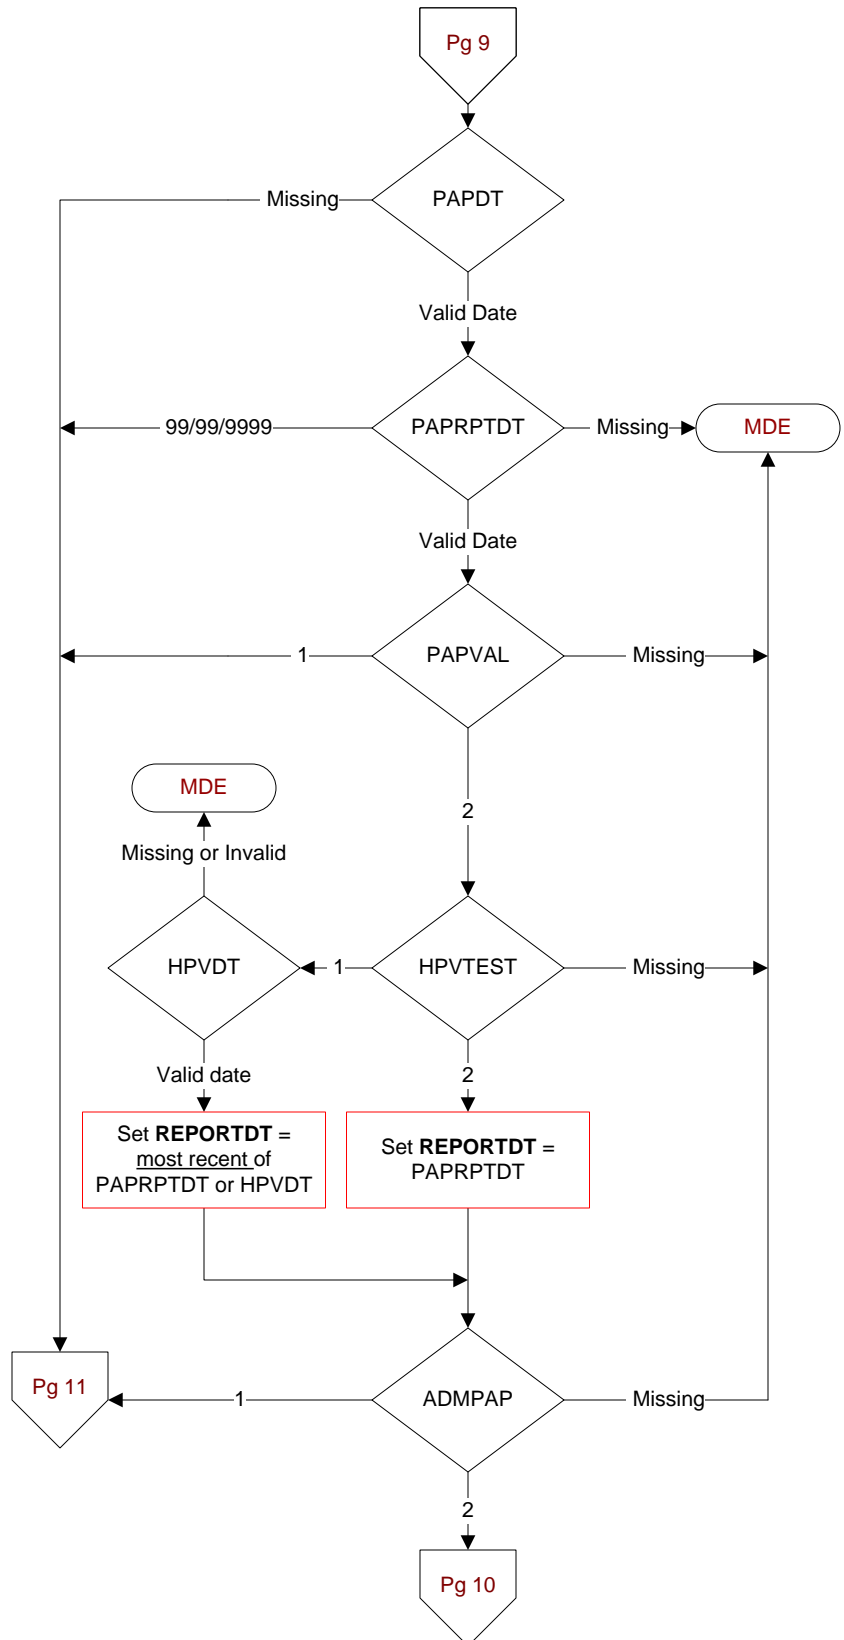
Pg 9

PAPDT

Missing

Valid Date

PAPRPTDT

99/99/9999

Missing

MDE

Valid Date

PAPVAL

1

Missing

2

MDE

Missing or Invalid

HPVDT

1

HPVTEST

Missing

Valid date

2

Set **REPORTDT** = most recent of PAPRPTDT or HPVDT

Set **REPORTDT** = PAPRPTDT

Pg 11

1

ADMPAP

Missing

2

Pg 10